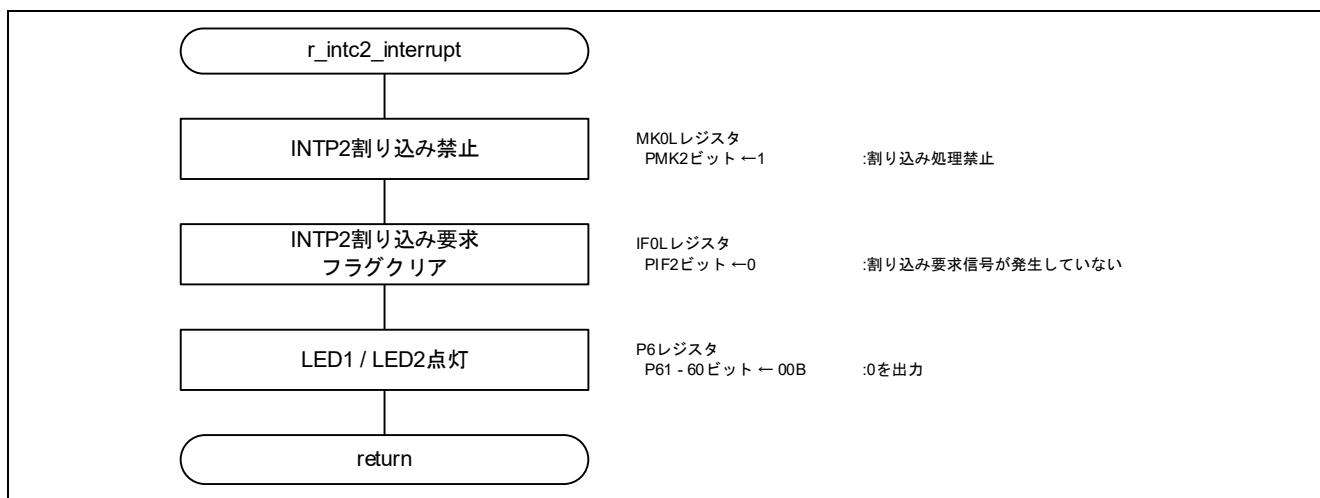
r_intc2_interrupt

INTP2割り込み禁止

MK0Lレジスタ
PMK2ビット ←1　　:割り込み処理禁止

INTP2割り込み要求フラグクリア

IF0Lレジスタ
PIF2ビット ←0　　:割り込み要求信号が発生していない

LED1 / LED2点灯

P6レジスタ
P61 - 60ビット ← 00B　　:0を出力

return